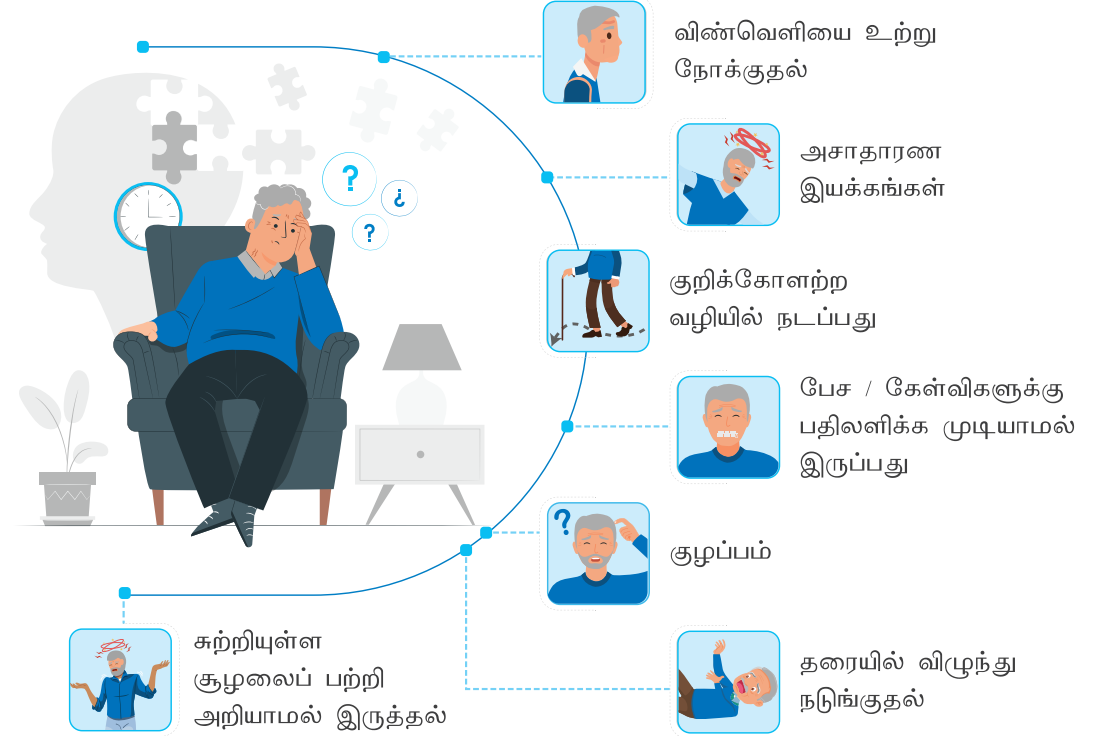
விண்வெளியை உற்று நோக்குதல்

அசாதாரண இயக்கங்கள்

குறிக்கோளற்ற வழியில் நடப்பது

பேச / கேள்விகளுக்கு பதிலளிக்க முடியாமல் இருப்பது

குழப்பம்

தரையில் விழுந்து நடுங்குதல்

சுற்றியுள்ள சூழலைப் பற்றி அறியாமல் இருத்தல்

?
¿
?
?